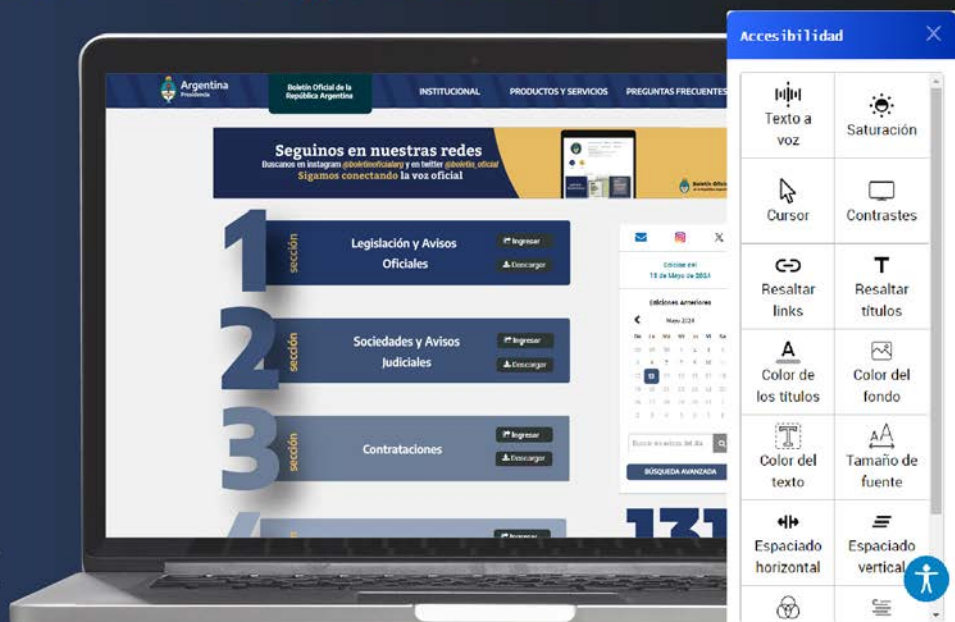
Argentina
Presidencia

Boletín Oficial de la República Argentina

INSTITUCIONAL PRODUCTOS Y SERVICIOS PREGUNTAS FRECUENTES

Seguinos en nuestras redes
Buscanos en instagram @boletinoficialarg y en twitter @boletin_oficial
Sigamos conectando la voz oficial

1 sección Legislación y Avisos Oficiales Ingresar Descargar

2 sección Sociedades y Avisos Judiciales Ingresar Descargar

3 sección Contrataciones Ingresar Descargar

4 Ingresar

Edición del 15 de Mayo de 2024

Ediciones anteriores

Mayo 2024

BÚSQUEDA AVANZADA

131

Accesibilidad

Texto a voz
Saturación
Cursor
Contrastes
Resaltar links
Resaltar títulos
Color de los títulos
Color del fondo
Color del texto
Tamaño de fuente
Espaciado horizontal
Espaciado vertical